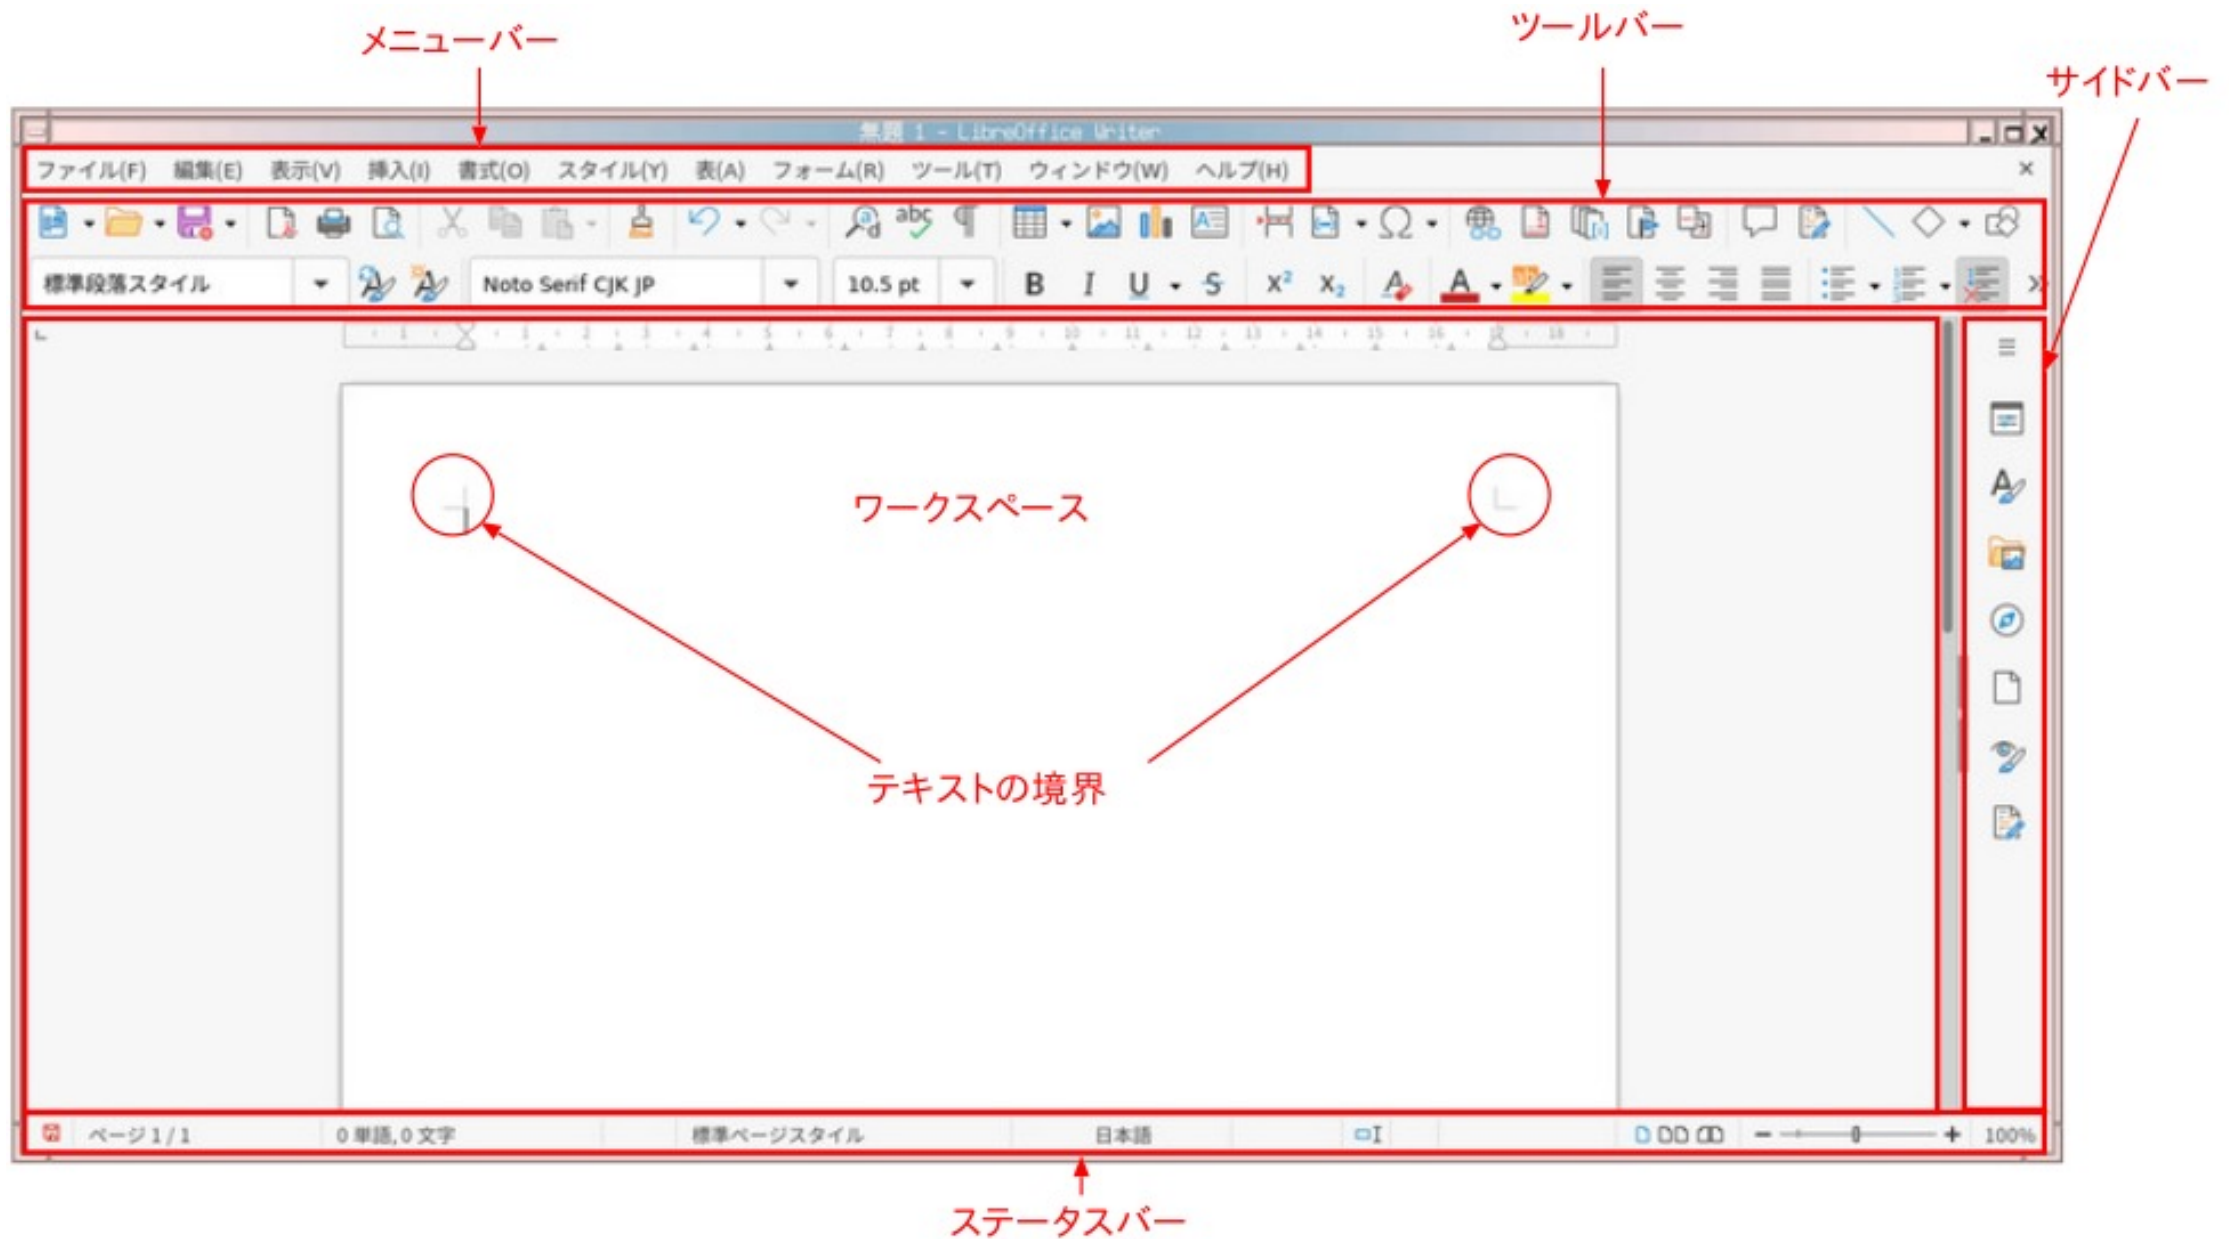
メニューバー

ツールバー

サイドバー

無題 1 - LibreOffice Writer

ファイル(F) 編集(E) 表示(V) 挿入(I) 書式(O) スタイル(Y) 表(A) フォーム(R) ツール(T) ウィンドウ(W) ヘルプ(H)

標準段落スタイル

Noto Serif CJK JP

10.5 pt

B I U S $X^2$ $X_2$ A

ワークスペース

テキストの境界

ページ 1 / 1 0 単語, 0 文字 標準ページスタイル 日本語 100%

ステータスバー